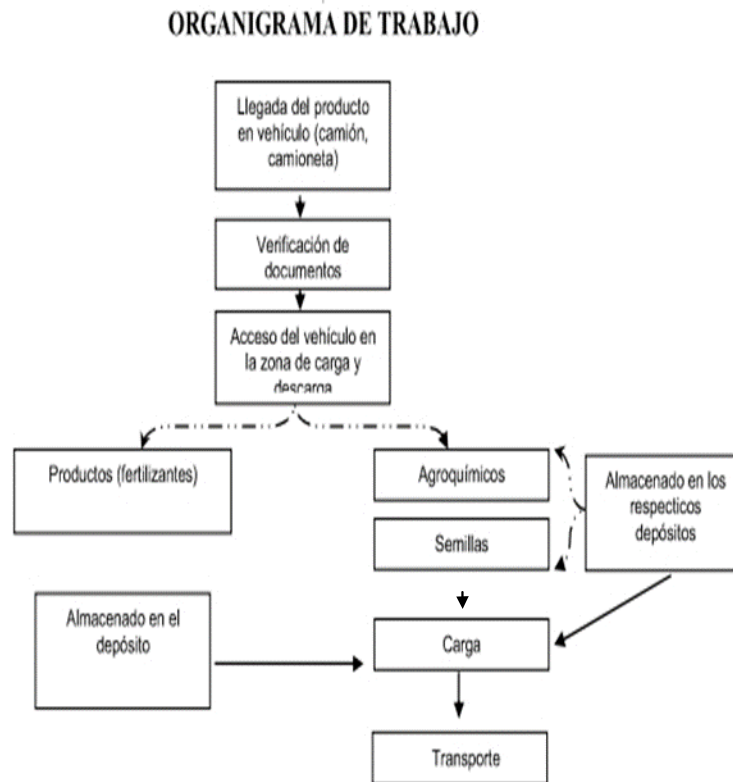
ORGANIGRAMA DE TRABAJO

Llegada del producto en vehículo (camión, camioneta)

Verificación de documentos

Acceso del vehículo en la zona de carga y descarga

Productos (fertilizantes)

Agroquímicos

Semillas

Almacenado en los respecticos depósitos

Almacenado en el depósito

Carga

Transporte